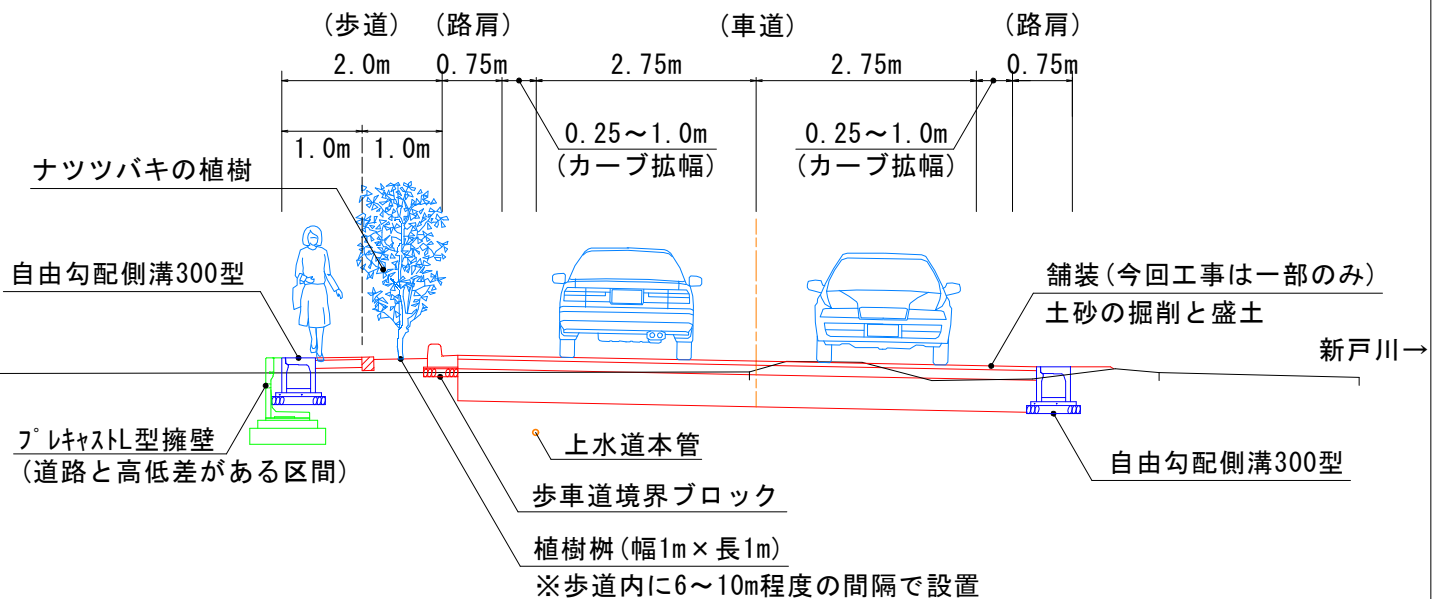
（歩道）（路肩）（車道）（路肩）

2.0m 0.75m 2.75m 2.75m 0.75m

1.0m 1.0m

0.25～1.0m
（カーブ拡幅）

0.25～1.0m
（カーブ拡幅）

ナツツバキの植樹

自由勾配側溝300型

舗装（今回工事は一部のみ）
土砂の掘削と盛土

新戸川→

ﾌﾟﾚｷｬｽﾄL型擁壁
（道路と高低差がある区間）

上水道本管

自由勾配側溝300型

歩車道境界ブロック

植樹桝（幅1m×長1m）
※歩道内に6～10m程度の間隔で設置